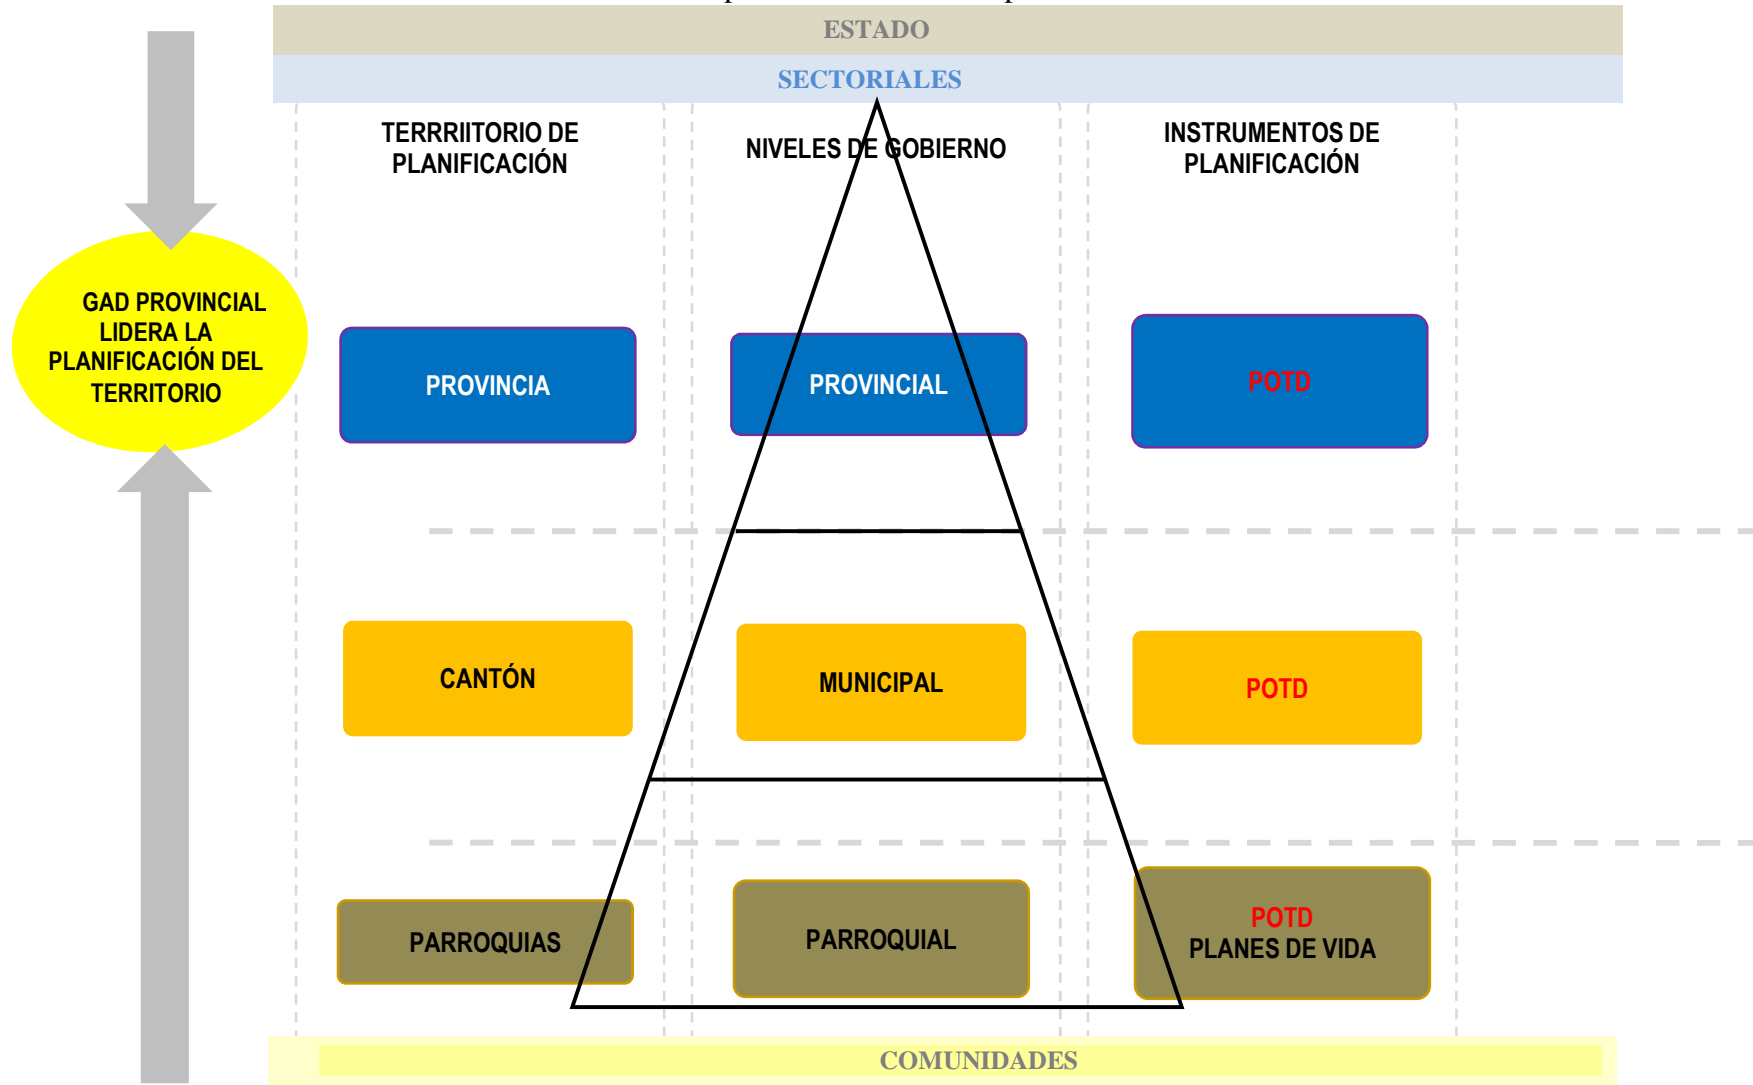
ESTADO

SECTORIALES

TERRRIITORIO DE PLANIFICACIÓN

NIVELES DE GOBIERNO

INSTRUMENTOS DE PLANIFICACIÓN

GAD PROVINCIAL LIDERA LA PLANIFICACIÓN DEL TERRITORIO

PROVINCIA

PROVINCIAL

POTD

CANTÓN

MUNICIPAL

POTD

PARROQUIAS

PARROQUIAL

POTD
PLANES DE VIDA

COMUNIDADES